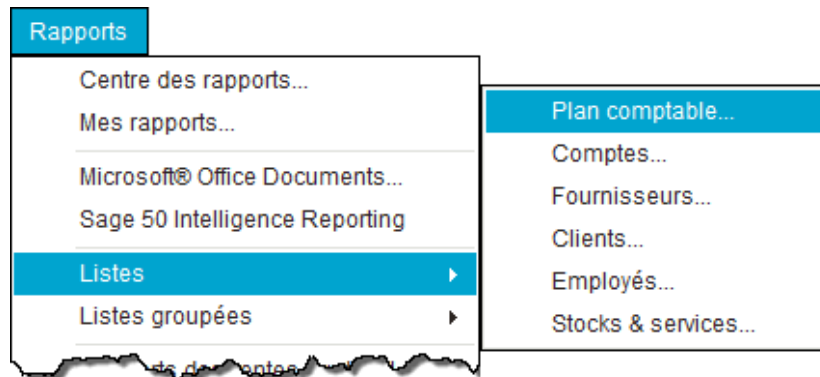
Rapports

Centre des rapports...
Mes rapports...
Microsoft® Office Documents...
Sage 50 Intelligence Reporting
Listes
Listes groupées
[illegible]

Plan comptable...
Comptes...
Fournisseurs...
Clients...
Employés...
Stocks & services...